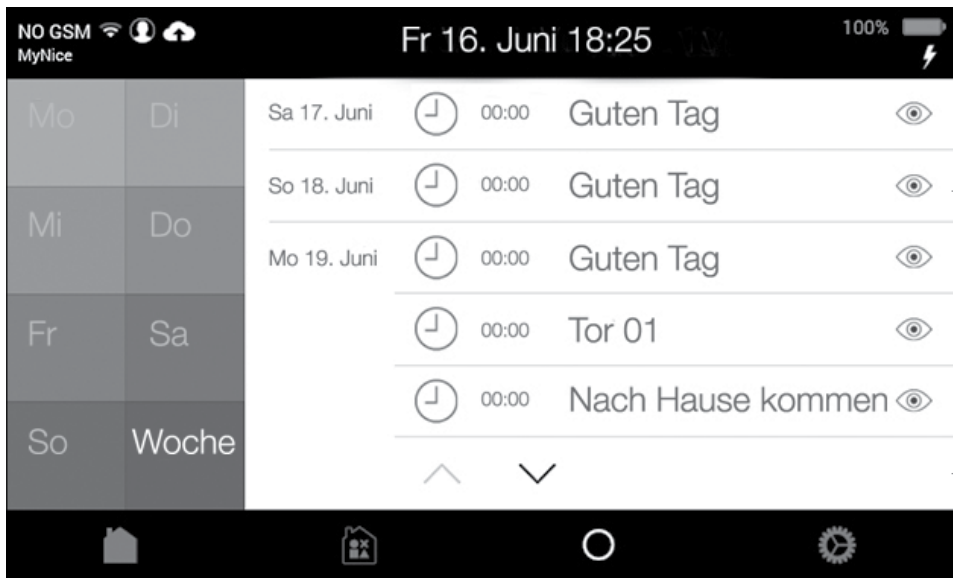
NO GSM
MyNice

Fr 16. Juni 18:25

100%

Mo
Di
Mi
Do
Fr
Sa
So
Woche

| | | | |
|---|---|---|---|
| Sa 17. Juni | 00:00 | Guten Tag | |
| So 18. Juni | 00:00 | Guten Tag | |
| Mo 19. Juni | 00:00 | Guten Tag | |
| | 00:00 | Tor 01 | |
| | 00:00 | Nach Hause kommen | |